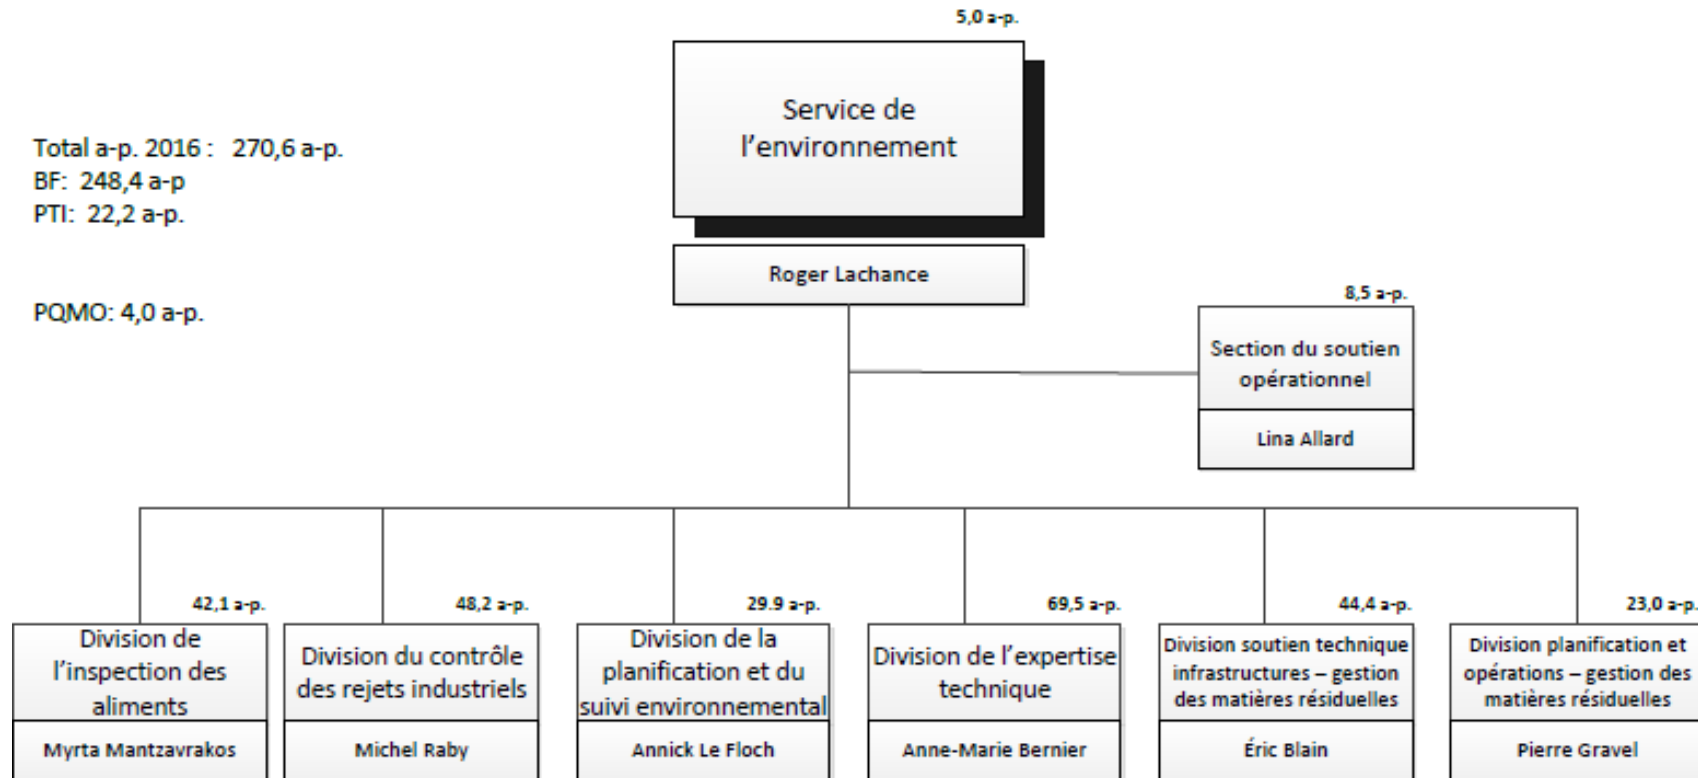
Total a-p. 2016 : 270,6 a-p.
BF: 248,4 a-p
PTI: 22,2 a-p.

PQMO: 4,0 a-p.

5,0 a-p.

Service de l'environnement

Roger Lachance

8,5 a-p.

Section du soutien opérationnel

Lina Allard

42,1 a-p.

Division de l'inspection des aliments

Myrta Mantzavrakos

48,2 a-p.

Division du contrôle des rejets industriels

Michel Raby

29.9 a-p.

Division de la planification et du suivi environnemental

Annick Le Floch

69,5 a-p.

Division de l'expertise technique

Anne-Marie Bernier

44,4 a-p.

Division soutien technique infrastructures – gestion des matières résiduelles

Éric Blain

23,0 a-p.

Division planification et opérations – gestion des matières résiduelles

Pierre Gravel